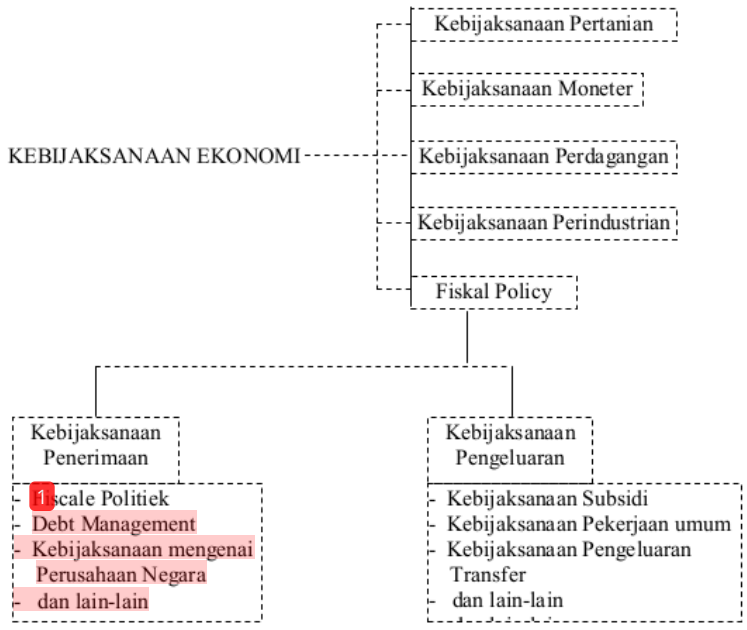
KEBIJAKSANAAN EKONOMI

Kebijaksanaan Pertanian

Kebijaksanaan Moneter

Kebijaksanaan Perdagangan

Kebijaksanaan Perindustrian

Fiskal Policy

Kebijaksanaan Penerimaan

- 1iscale Politiek
- Debt Management
- Kebijaksanaan mengenai Perusahaan Negara
- dan lain-lain

Kebijaksanaan Pengeluaran

- Kebijaksanaan Subsidi
- Kebijaksanaan Pekerjaan umum
- Kebijaksanaan Pengeluaran Transfer
- dan lain-lain